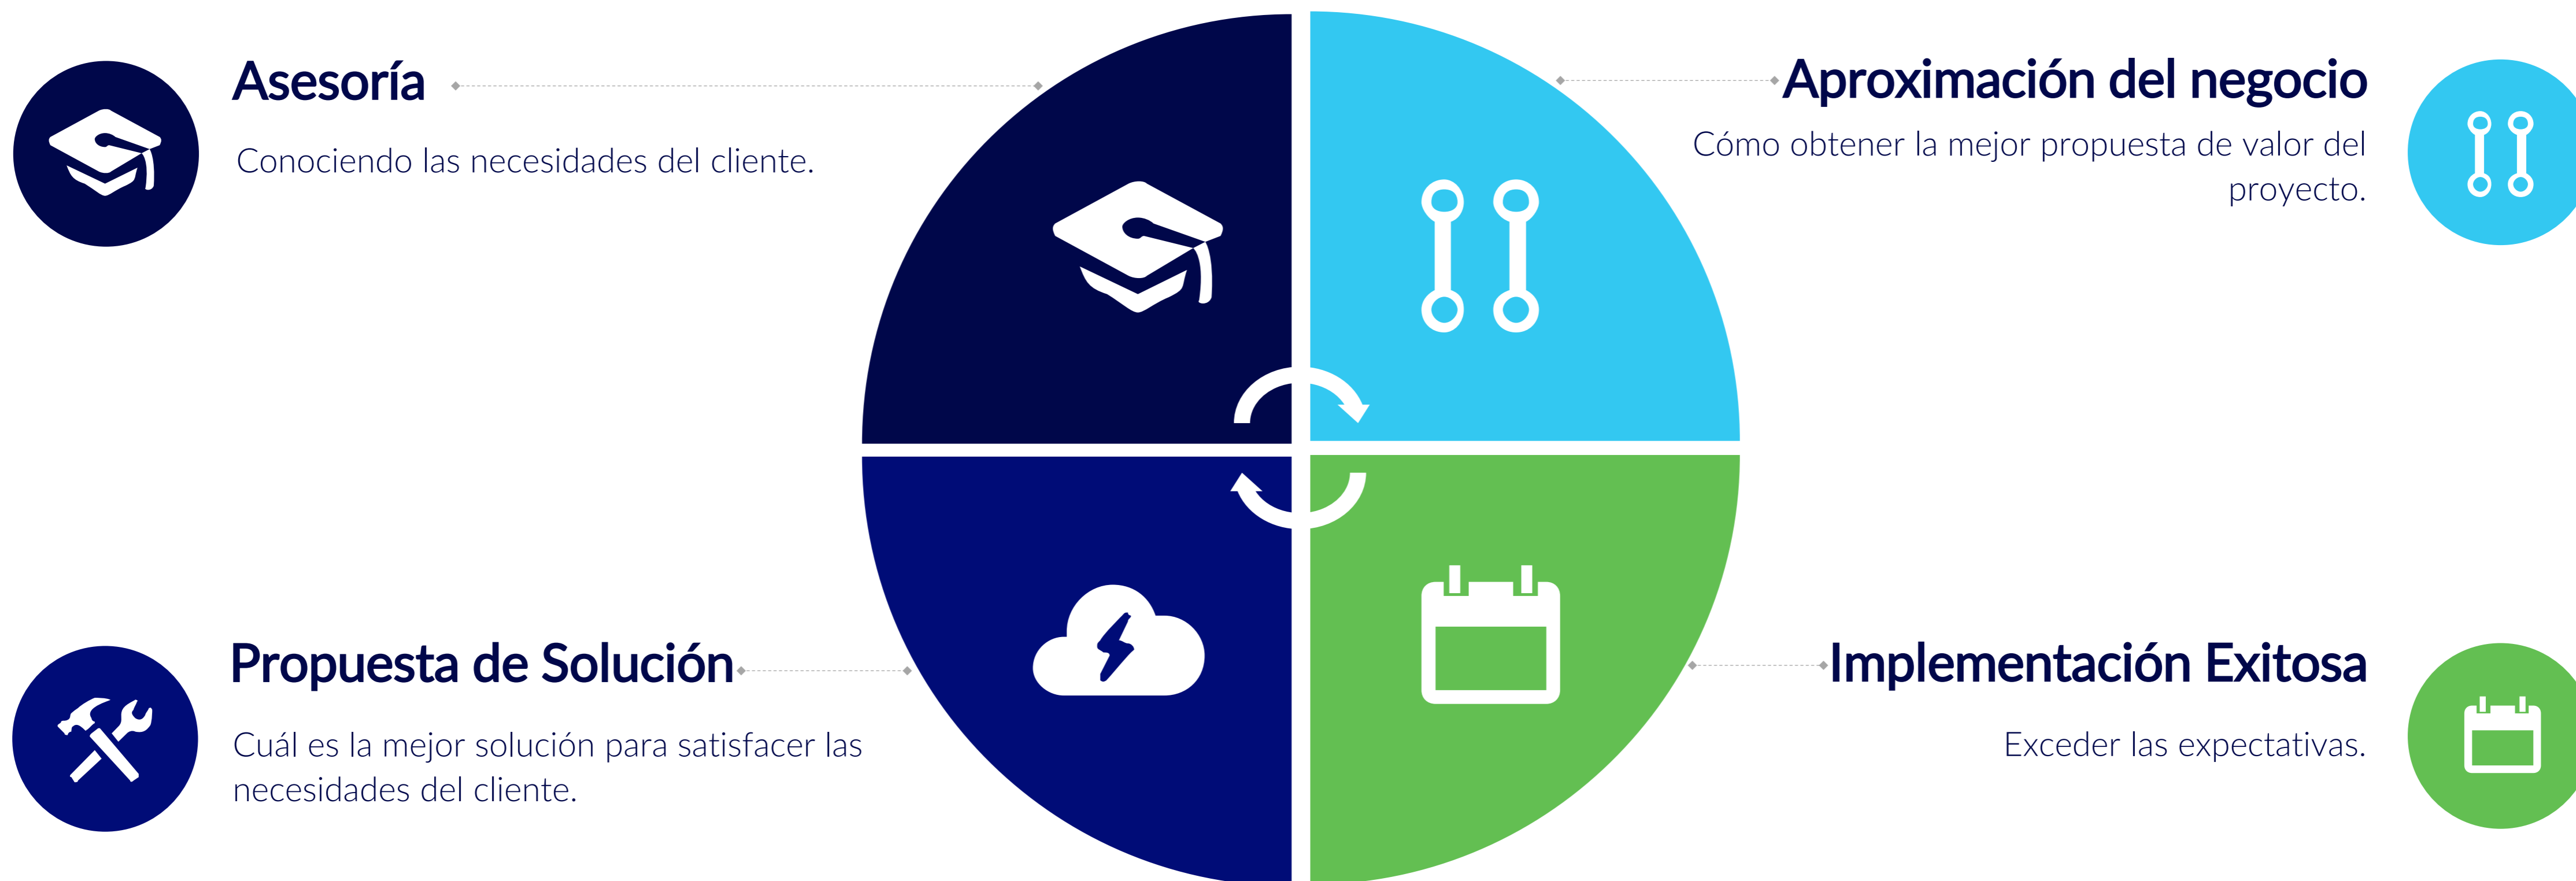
Asesoría

Conociendo las necesidades del cliente.

Aproximación del negocio

Cómo obtener la mejor propuesta de valor del proyecto.

Propuesta de Solución

Cuál es la mejor solución para satisfacer las necesidades del cliente.

Implementación Exitosa

Exceder las expectativas.